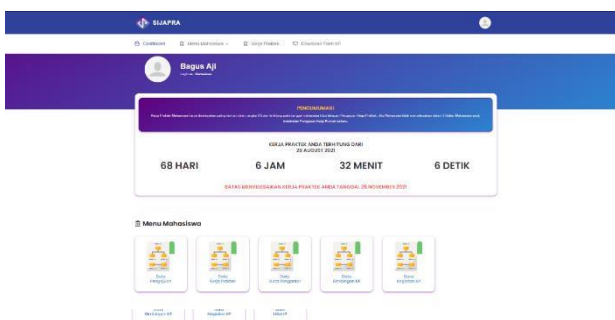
SIJAFRA

Dashboard | Menu Mahasiswa | Kerja Praktek | Ekspansi Form KP

Bagus Aji
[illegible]

PENGUMUMAN
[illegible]

KERJA PRAKTEK ANDA TERHITUNG DARI
23 AGUSTUS 2021

68 HARI | 6 JAM | 32 MENIT | 6 DETIK

BATAS MENYELESAIKAN KERJA PRAKTEK ANDA TANGGAL 29 NOVEMBER 2021

Menu Mahasiswa

Data Pengajuan | Data Kerja Praktek | Data Surat Pengantar | Data Pembimbing KP | Data Kegiatan KP

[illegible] | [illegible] | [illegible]